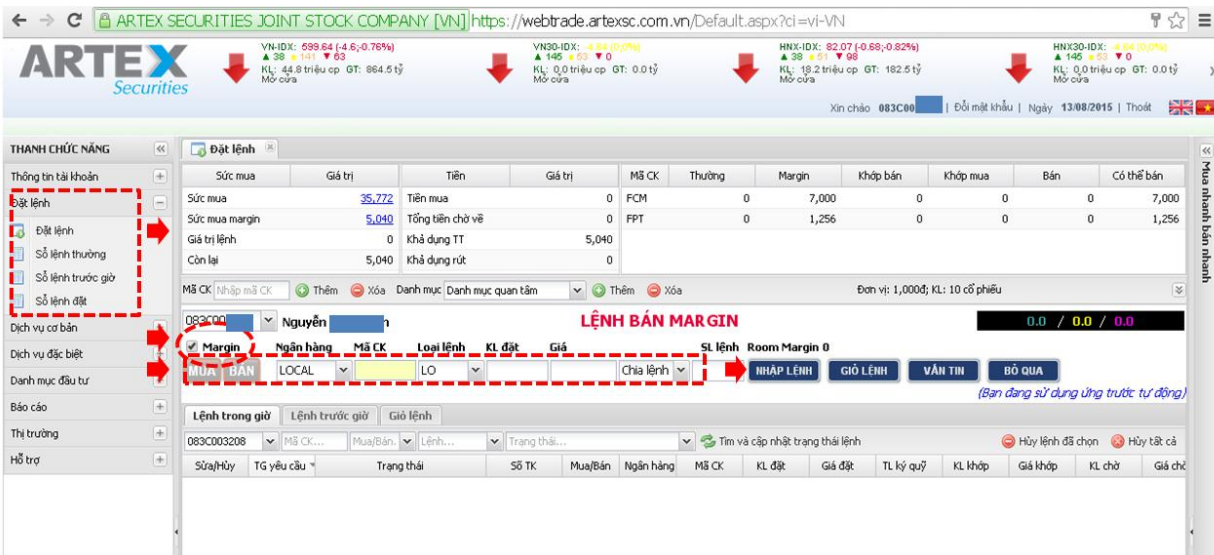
ARTEX SECURITIES JOINT STOCK COMPANY [VN] https://webtrade.artexsc.com.vn/Default.aspx?ci=vi-VN

ARTEX Securities

VN-IDX: 599.64 (-4.6,-0.76%) ▲38 ■141 ▼63 KL: 44.8 triệu cp GT: 864.5 tỷ Mở cửa

VN30-IDX: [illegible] ▲145 ■53 ▼0 KL: 0.0 triệu cp GT: 0.0 tỷ Mở cửa

HNX-IDX: 82.07 (-0.68,-0.82%) ▲38 ■51 ▼98 KL: 18.2 triệu cp GT: 182.5 tỷ Mở cửa

HNX30-IDX: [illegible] ▲146 ■53 ▼0 KL: 0.0 triệu cp GT: 0.0 tỷ Mở cửa

Xin chào 083C00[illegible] | Đổi mật khẩu | Ngày 13/08/2015 | Thoát

THANH CHỨC NĂNG
Thông tin tài khoản
Đặt lệnh
Đặt lệnh
Sổ lệnh thường
Sổ lệnh trước giờ
Sổ lệnh đặt
Dịch vụ cơ bản
Dịch vụ đặc biệt
Danh mục đầu tư
Báo cáo
Thị trường
Hỗ trợ

Đặt lệnh

| Sức mua | Giá trị | Tiền | Giá trị |
|---|---|---|---|
| Sức mua | 35,772 | Tiền mua | 0 |
| Sức mua margin | 5,040 | Tổng tiền chờ về | 0 |
| Giá trị lệnh | 0 | Khả dụng TT | 5,040 |
| Còn lại | 5,040 | Khả dụng rút | 0 |

| Mã CK | Thường | Margin | Khớp bán | Khớp mua | Bán | Có thể bán |
|---|---|---|---|---|---|---|
| FCM | 0 | 7,000 | 0 | 0 | 0 | 7,000 |
| FPT | 0 | 1,256 | 0 | 0 | 0 | 1,256 |

Mã CK Nhập mã CK Thêm Xóa Danh mục Danh mục quan tâm Thêm Xóa
Đơn vị: 1,000đ; KL: 10 cổ phiếu

083C00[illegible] Nguyễn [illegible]
LỆNH BÁN MARGIN
0.0 / 0.0 / 0.0

Margin Ngân hàng Mã CK Loại lệnh KL đặt Giá SL lệnh Room Margin 0
MUA BÁN LOCAL LO Chia lệnh NHẬP LỆNH GIỎ LỆNH VẤN TIN BỎ QUA
(Bạn đang sử dụng ứng trước tự động)

Lệnh trong giờ Lệnh trước giờ Giỏ lệnh
083C003208 Mã CK... Mua/Bán... Lệnh... Trạng thái... Tìm và cập nhật trạng thái lệnh Hủy lệnh đã chọn Hủy tất cả

| Sửa/Hủy | TG yêu cầu | Trạng thái | Số TK | Mua/Bán | Ngân hàng | Mã CK | KL đặt | Giá đặt | TL ký quỹ | KL khớp | Giá khớp | KL chờ | Giá chờ |
|---|---|---|---|---|---|---|---|---|---|---|---|---|---|

Mua nhanh bán nhanh